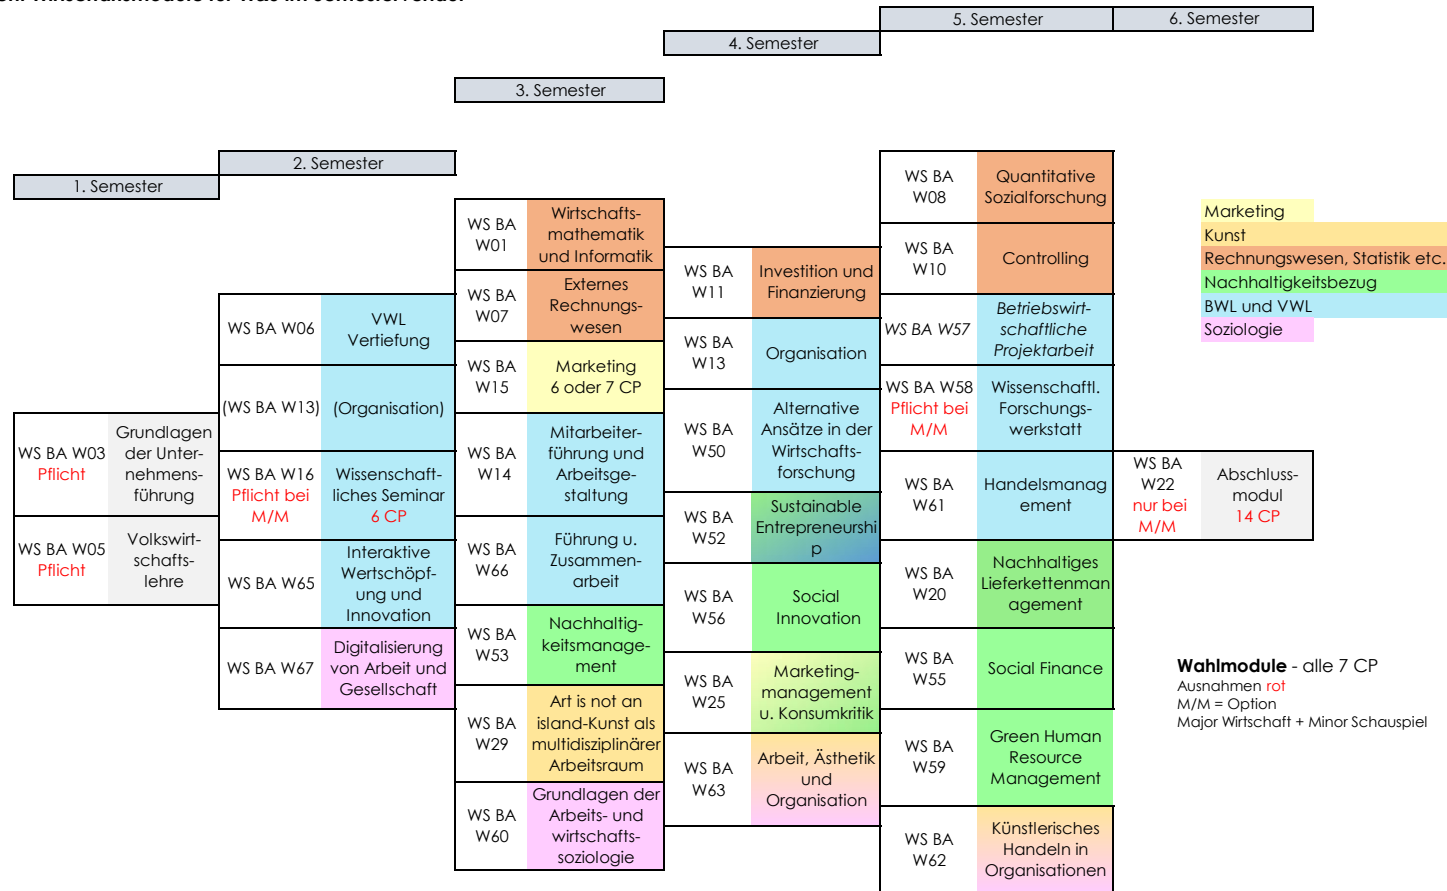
5. Semester
6. Semester
4. Semester
3. Semester
2. Semester
1. Semester

WS BA W03 Pflicht
Grundlagen der Unternehmensführung
WS BA W05 Pflicht
Volkswirtschaftslehre

WS BA W06
VWL Vertiefung
(WS BA W13)
(Organisation)
WS BA W16 Pflicht bei M/M
Wissenschaftliches Seminar 6 CP
WS BA W65
Interaktive Wertschöpfung und Innovation
WS BA W67
Digitalisierung von Arbeit und Gesellschaft

WS BA W01
Wirtschaftsmathematik und Informatik
WS BA W07
Externes Rechnungswesen
WS BA W15
Marketing 6 oder 7 CP
WS BA W14
Mitarbeiterführung und Arbeitsgestaltung
WS BA W66
Führung u. Zusammenarbeit
WS BA W53
Nachhaltigkeitsmanagement
WS BA W29
Art is not an island-Kunst als multidisziplinärer Arbeitsraum
WS BA W60
Grundlagen der Arbeits- und wirtschaftssoziologie

WS BA W11
Investition und Finanzierung
WS BA W13
Organisation
WS BA W50
Alternative Ansätze in der Wirtschaftsforschung
WS BA W52
Sustainable Entrepreneurship
WS BA W56
Social Innovation
WS BA W25
Marketingmanagement u. Konsumkritik
WS BA W63
Arbeit, Ästhetik und Organisation

WS BA W08
Quantitative Sozialforschung
WS BA W10
Controlling
WS BA W57
Betriebswirtschaftliche Projektarbeit
WS BA W58 Pflicht bei M/M
Wissenschaftl. Forschungswerkstatt
WS BA W61
Handelsmanagement
WS BA W20
Nachhaltiges Lieferkettenmanagement
WS BA W55
Social Finance
WS BA W59
Green Human Resource Management
WS BA W62
Künstlerisches Handeln in Organisationen

WS BA W22 nur bei M/M
Abschlussmodul 14 CP

Marketing
Kunst
Rechnungswesen, Statistik etc.
Nachhaltigkeitsbezug
BWL und VWL
Soziologie

Wahlmodule - alle 7 CP
Ausnahmen rot
M/M = Option
Major Wirtschaft + Minor Schauspiel